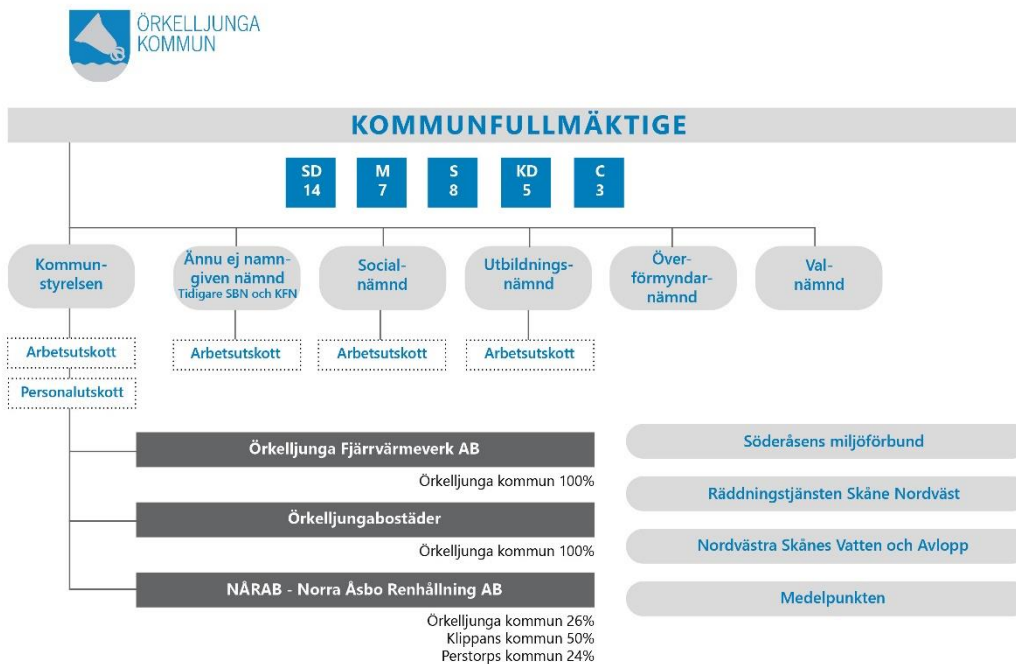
ÖRKELLJUNGA KOMMUN

KOMMUNFULLMÄKTIGE

SD 14

M 7

S 8

KD 5

C 3

Kommunstyrelsen

Ännu ej namngiven nämnd
Tidigare SBN och KFN

Socialnämnd

Utbildningsnämnd

Överförmyndarnämnd

Valnämnd

Arbetsutskott

Personalutskott

Arbetsutskott

Arbetsutskott

Arbetsutskott

Örkelljunga Fjärrvärmeverk AB

Örkelljunga kommun 100%

Örkelljungabostäder

Örkelljunga kommun 100%

NÅRAB - Norra Åsbo Renhållning AB

Örkelljunga kommun 26%
Klippans kommun 50%
Perstorps kommun 24%

Söderåsens miljöförbund

Räddningstjänsten Skåne Nordväst

Nordvästra Skånes Vatten och Avlopp

Medelpunkten